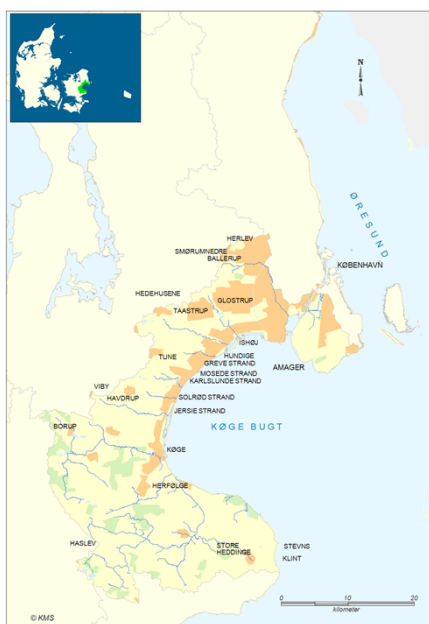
N

ØRESUND

HERLEV
SMØRUMNEDRE
BALLERUP
KØBENHAVN
HEDEHUSENE
GLOSTRUP
TAASTRUP
ISHØJ
TUNE
HUNDIGE
GREVE STRAND
AMAGER
MOSEDE STRAND
KARLSLUNDE STRAND
VIBY
SOLRØD STRAND
HAVDRUP
JERSIE STRAND
KØGE BUGT
BORUP
KØGE
HERFØLGE
HASLEV
STORE HEDDINGE
STEVNS KLINT

0 10 20
kilometer

© KMS